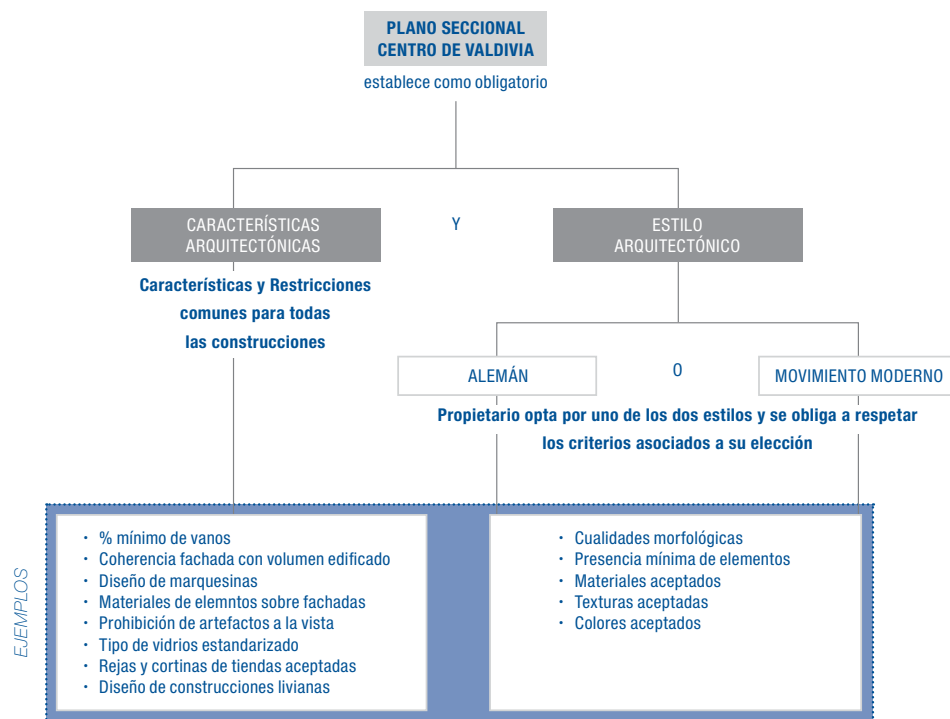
PLANO SECCIONAL
CENTRO DE VALDIVIA

establece como obligatorio

CARACTERÍSTICAS ARQUITECTÓNICAS

Y

ESTILO ARQUITECTÓNICO

Características y Restricciones comunes para todas las construcciones

ALEMÁN

O

MOVIMIENTO MODERNO

Propietario opta por uno de los dos estilos y se obliga a respetar los criterios asociados a su elección

EJEMPLOS

· % mínimo de vanos
· Coherencia fachada con volumen edificado
· Diseño de marquesinas
· Materiales de elemntos sobre fachadas
· Prohibición de artefactos a la vista
· Tipo de vidrios estandarizado
· Rejas y cortinas de tiendas aceptadas
· Diseño de construcciones livianas

· Cualidades morfológicas
· Presencia mínima de elementos
· Materiales aceptados
· Texturas aceptadas
· Colores aceptados